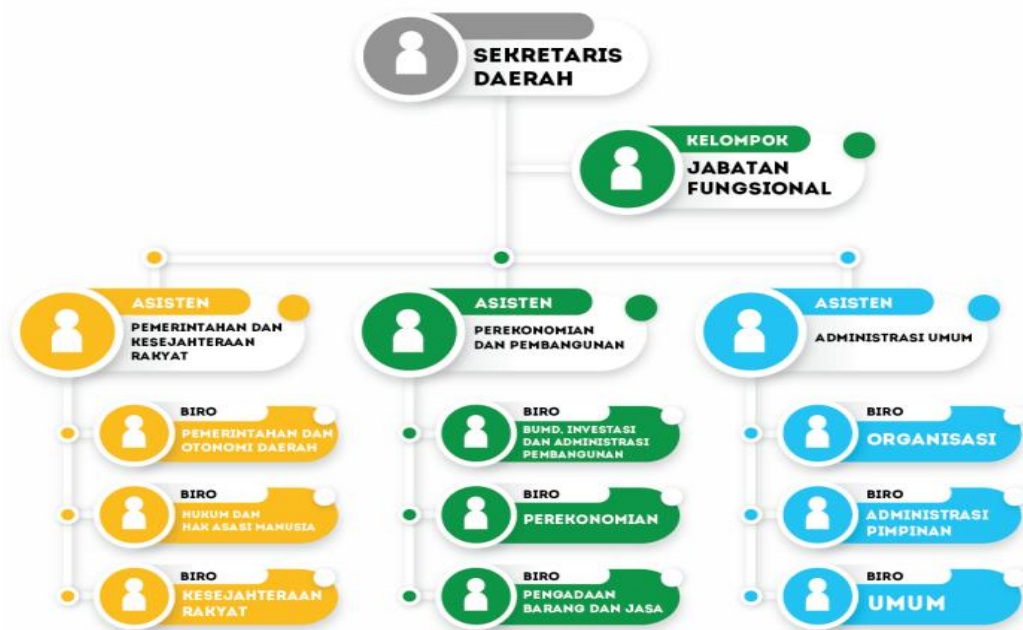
SEKRETARIS DAERAH

KELOMPOK
JABATAN FUNGSIONAL

ASISTEN
PEMERINTAHAN DAN KESEJAHTERAAN RAKYAT

BIRO
PEMERINTAHAN DAN OTONOMI DAERAH

BIRO
HUKUM DAN HAK ASASI MANUSIA

BIRO
KESEJAHTERAAN RAKYAT

ASISTEN
PEREKONOMIAN DAN PEMBANGUNAN

BIRO
BUMD, INVESTASI DAN ADMINISTRASI PEMBANGUNAN

BIRO
PEREKONOMIAN

BIRO
PENGADAAN BARANG DAN JASA

ASISTEN
ADMINISTRASI UMUM

BIRO
ORGANISASI

BIRO
ADMINISTRASI PIMPINAN

BIRO
UMUM